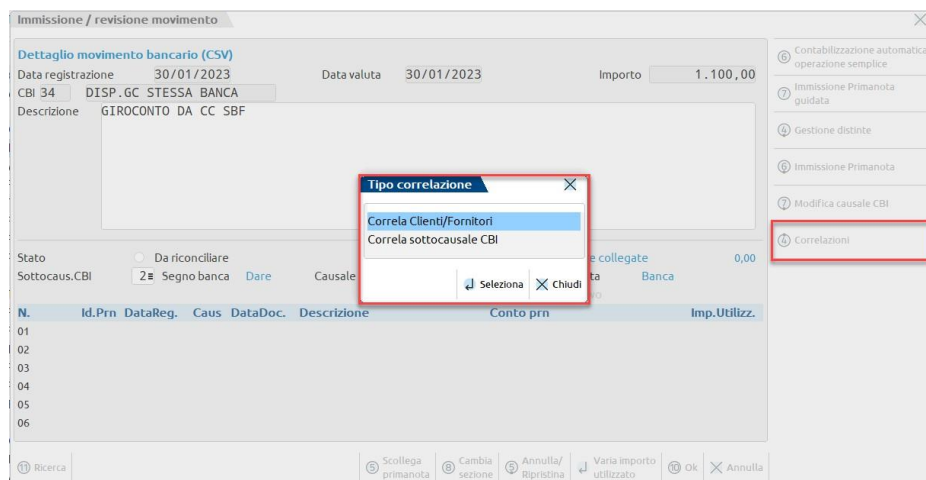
Immissione / revisione movimento

Dettaglio movimento bancario (CSV)
Data registrazione 30/01/2023 Data valuta 30/01/2023 Importo 1.100,00
CBI 34 DISP.GC STESSA BANCA
Descrizione GIROCONTO DA CC SBF

Tipo correlazione
Correla Clienti/Fornitori
Correla sottocausale CBI
Seleziona Chiudi

Stato Da riconciliare
Sottocaus.CBI 2 Segno banca Dare Causale
e collegate 0,00
ta Banca

| N. | Id.Prn | DataReg. | Caus | DataDoc. | Descrizione | Conto prn | Imp.Utilizz. |
|---|---|---|---|---|---|---|---|
| 01 | | | | | | | |
| 02 | | | | | | | |
| 03 | | | | | | | |
| 04 | | | | | | | |
| 05 | | | | | | | |
| 06 | | | | | | | |

⑥ Contabilizzazione automatica operazione semplice
⑦ Immissione Primanota guidata
④ Gestione distinte
⑥ Immissione Primanota
⑦ Modifica causale CBI
④ Correlazioni

⑪ Ricerca
⑤ Scollega primanota
⑧ Cambia sezione
⑤ Annulla/ Ripristina
Varia importo utilizzato
⑩ Ok
Annulla